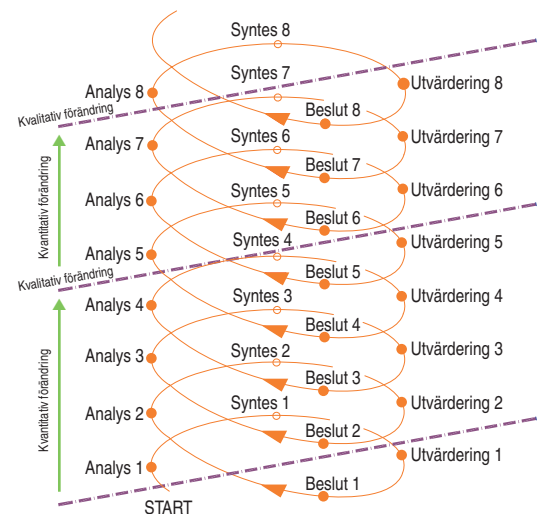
Syntes 8

Syntes 7

Analys 8

Utvärdering 8

Kvalitativ förändring

Beslut 8

Syntes 6

Analys 7

Utvärdering 7

Kvantitativ förändring

Beslut 7

Syntes 5

Analys 6

Utvärdering 6

Beslut 6

Syntes 4

Analys 5

Utvärdering 5

Kvalitativ förändring

Beslut 5

Syntes 3

Analys 4

Utvärdering 4

Beslut 4

Kvantitativ förändring

Syntes 2

Analys 3

Utvärdering 3

Beslut 3

Syntes 1

Analys 2

Utvärdering 2

Beslut 2

Analys 1

Utvärdering 1

Beslut 1

START